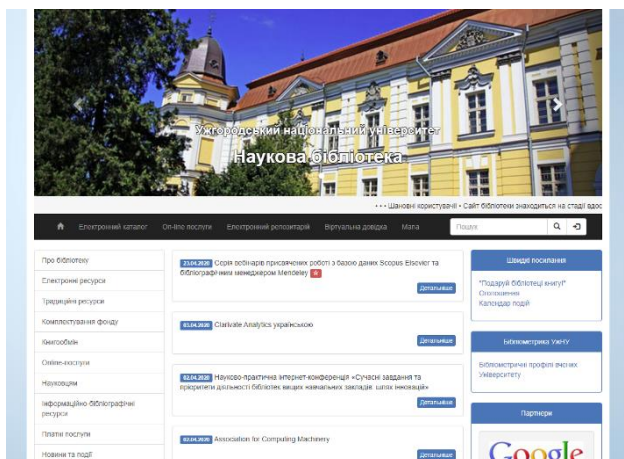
Ужгородський національний університет
Наукова бібліотека

• • • Шановні користувачі! • Сайт бібліотеки знаходиться на стадії вдос

Електронний каталог | On-line послуги | Електронний репозитарій | Віртуальна довідка | Мапа | Пошук

Про бібліотеку
Електронні ресурси
Традиційні ресурси
Комплектування фонду
Книгообмін
Online-послуги
Науковцям
Інформаційно-бібліографічні ресурси
Платні послуги
Новини та події

23.04.2020 Серія вебінарів присвячених роботі з базою даних Scopus Elsevier та бібліографічним менеджером Mendeley
Детальніше

03.04.2020 Clarivate Analytics українською
Детальніше

02.04.2020 Науково-практична інтернет-конференція «Сучасні завдання та пріоритети діяльності бібліотек вищих навчальних закладів: шлях інновацій»
Детальніше

02.04.2020 Association for Computing Machinery
Детальніше

Швидкі посилання
"Подаруй бібліотеці книгу!"
Оголошення
Календар подій

Бібліометрика УжНУ
Бібліометричні профілі вчених Університету

Партнери
Google